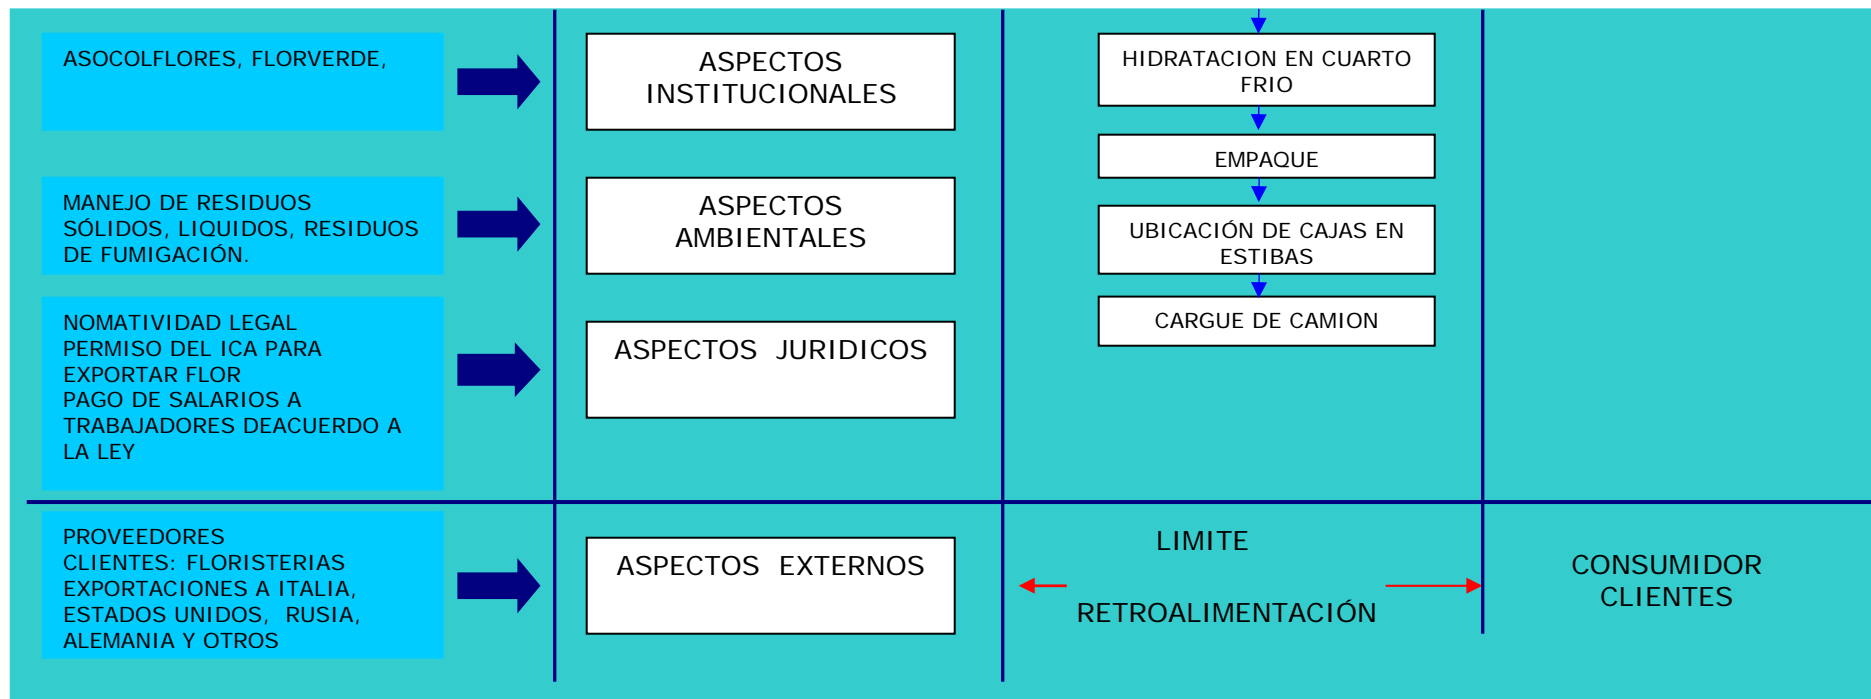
ASOCOLFLORES, FLORVERDE,

ASPECTOS INSTITUCIONALES

HIDRATACION EN CUARTO FRIO

EMPAQUE

MANEJO DE RESIDUOS SÓLIDOS, LIQUIDOS, RESIDUOS DE FUMIGACIÓN.

ASPECTOS AMBIENTALES

UBICACIÓN DE CAJAS EN ESTIBAS

CARGUE DE CAMION

NOMATIVIDAD LEGAL
PERMISO DEL ICA PARA EXPORTAR FLOR
PAGO DE SALARIOS A TRABAJADORES DEACUERDO A LA LEY

ASPECTOS JURIDICOS

PROVEEDORES
CLIENTES: FLORISTERIAS
EXPORTACIONES A ITALIA, ESTADOS UNIDOS, RUSIA, ALEMANIA Y OTROS

ASPECTOS EXTERNOS

LIMITE

RETROALIMENTACIÓN

CONSUMIDOR
CLIENTES